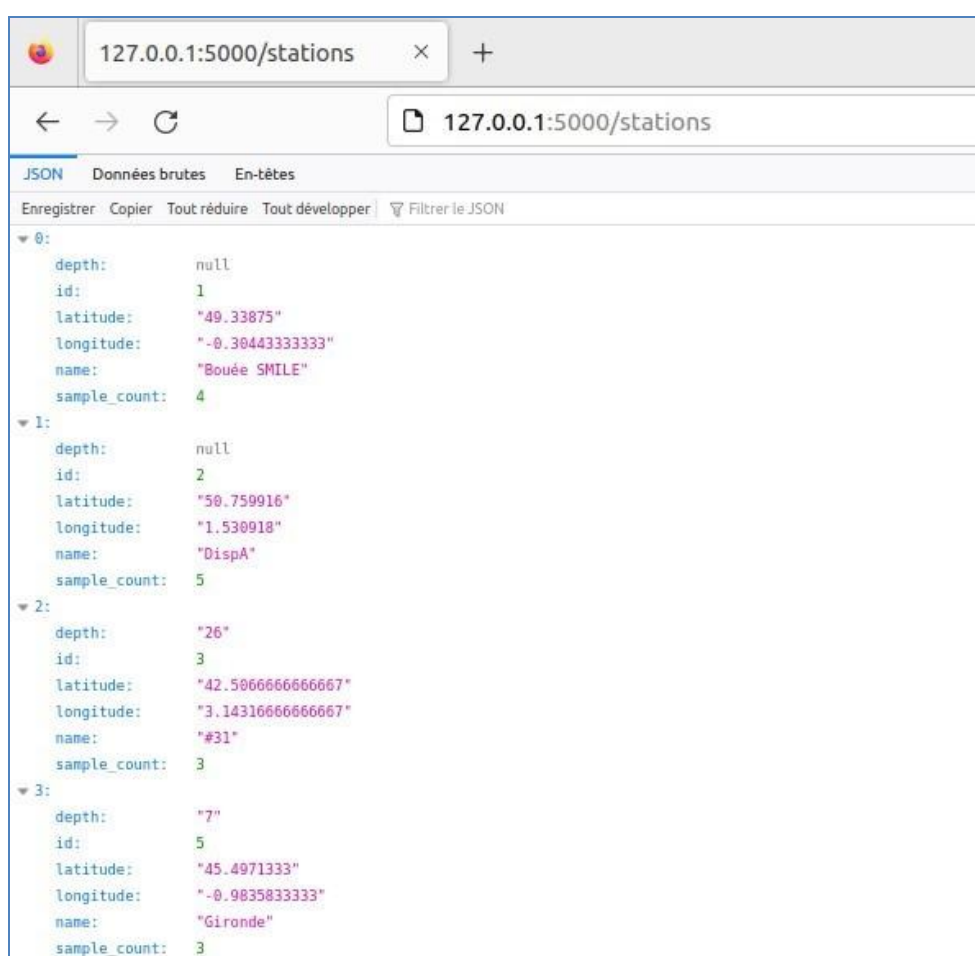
127.0.0.1:5000/stations × +

← → C 127.0.0.1:5000/stations

JSON Données brutes En-têtes

Enregistrer Copier Tout réduire Tout développer Filtrer le JSON

0:
depth: null
id: 1
latitude: "49.33875"
longitude: "-0.30443333333"
name: "Bouée SMILE"
sample_count: 4
1:
depth: null
id: 2
latitude: "50.759916"
longitude: "1.530918"
name: "DispA"
sample_count: 5
2:
depth: "26"
id: 3
latitude: "42.5066666666667"
longitude: "3.14316666666667"
name: "#31"
sample_count: 3
3:
depth: "7"
id: 5
latitude: "45.4971333"
longitude: "-0.9835833333"
name: "Gironde"
sample_count: 3